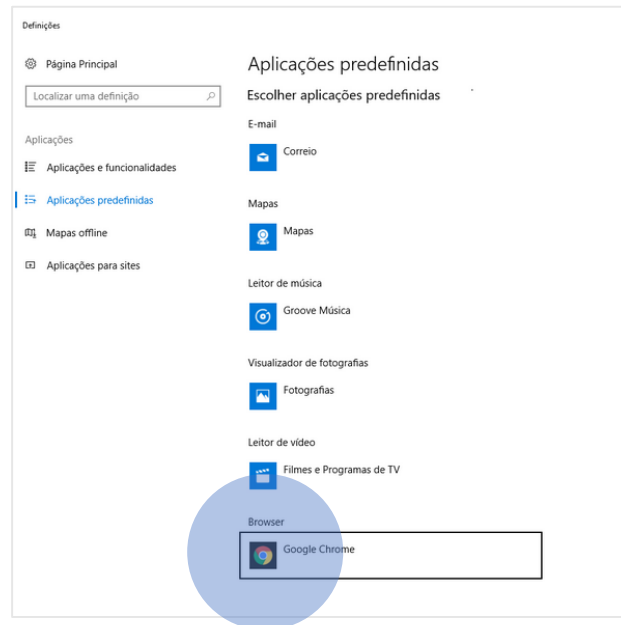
Definições

Página Principal

Localizar uma definição

Aplicações

Aplicações e funcionalidades

Aplicações predefinidas

Mapas offline

Aplicações para sites

Aplicações predefinidas

Escolher aplicações predefinidas

E-mail

Correio

Mapas

Mapas

Leitor de música

Groove Música

Visualizador de fotografias

Fotografias

Leitor de vídeo

Filmes e Programas de TV

Browser

Google Chrome